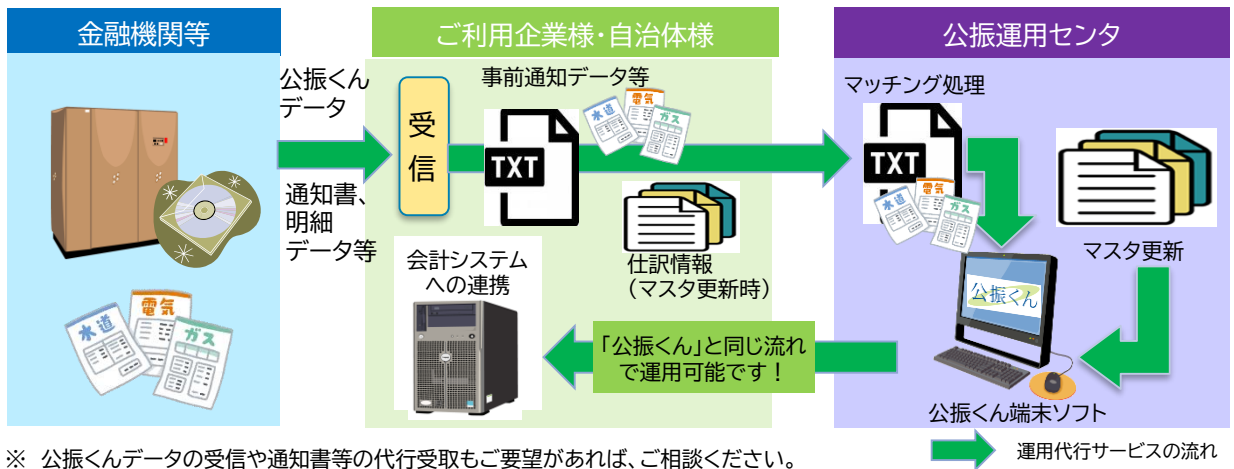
金融機関等

ご利用企業様・自治体様

公振運用センタ

公振くん
データ

通知書、
明細
データ等

受
信

事前通知データ等

TXT

水道
電気
ガス

仕訳情報
（マスタ更新時）

会計システム
への連携

「公振くん」と同じ流れで運用可能です！

マッチング処理

TXT

マスタ更新

公振くん

公振くん端末ソフト

※ 公振くんデータの受信や通知書等の代行受取もご要望があれば、ご相談ください。

運用代行サービスの流れ